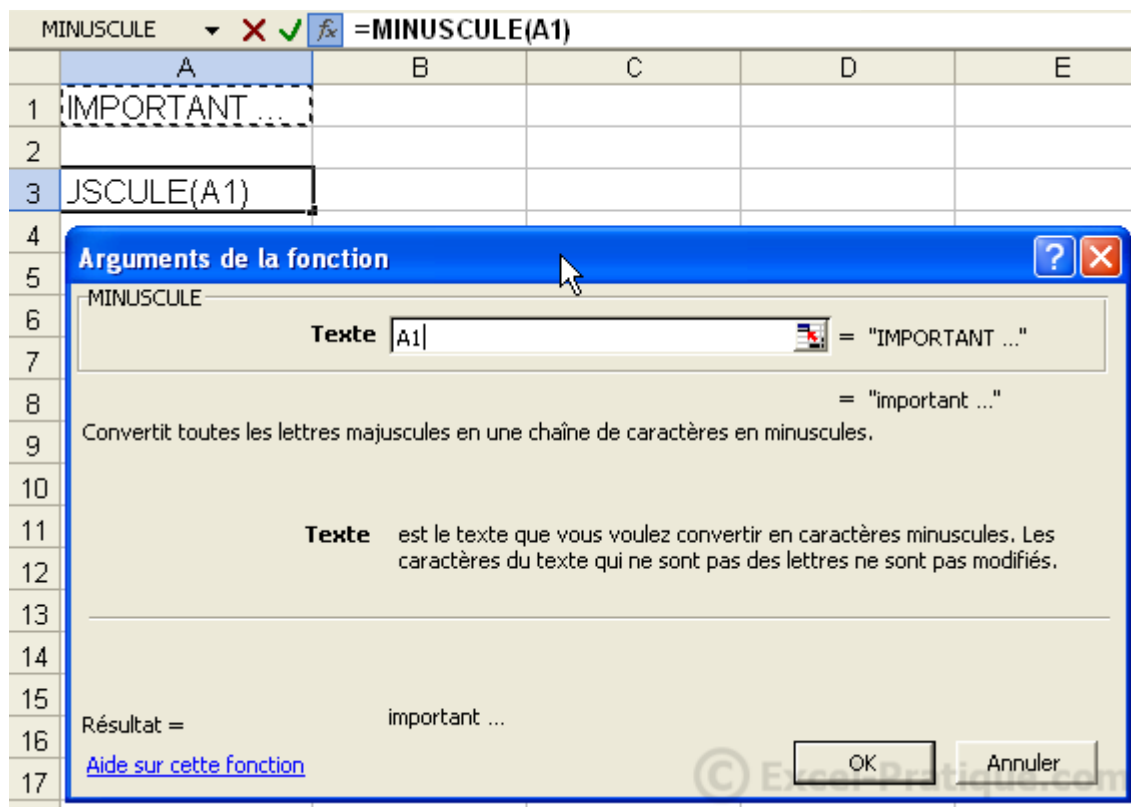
MINUSCULE ▾ ✕ ✓ fx =MINUSCULE(A1)

| | A | B | C | D | E |
|---|---|---|---|---|---|
| 1 | IMPORTANT ... | | | | |
| 2 | | | | | |
| 3 | JSCULE(A1) | | | | |
| 4 | | | | | |
| 5 | | | | | |
| 6 | | | | | |
| 7 | | | | | |
| 8 | | | | | |
| 9 | | | | | |
| 10 | | | | | |
| 11 | | | | | |
| 12 | | | | | |
| 13 | | | | | |
| 14 | | | | | |
| 15 | | | | | |
| 16 | | | | | |
| 17 | | | | | |

Arguments de la fonction

MINUSCULE

Texte A1 = "IMPORTANT ..."

= "important ..."

Convertit toutes les lettres majuscules en une chaîne de caractères en minuscules.

Texte est le texte que vous voulez convertir en caractères minuscules. Les caractères du texte qui ne sont pas des lettres ne sont pas modifiés.

Résultat = important ...

Aide sur cette fonction

OK Annuler

© Excel-Pratique.com